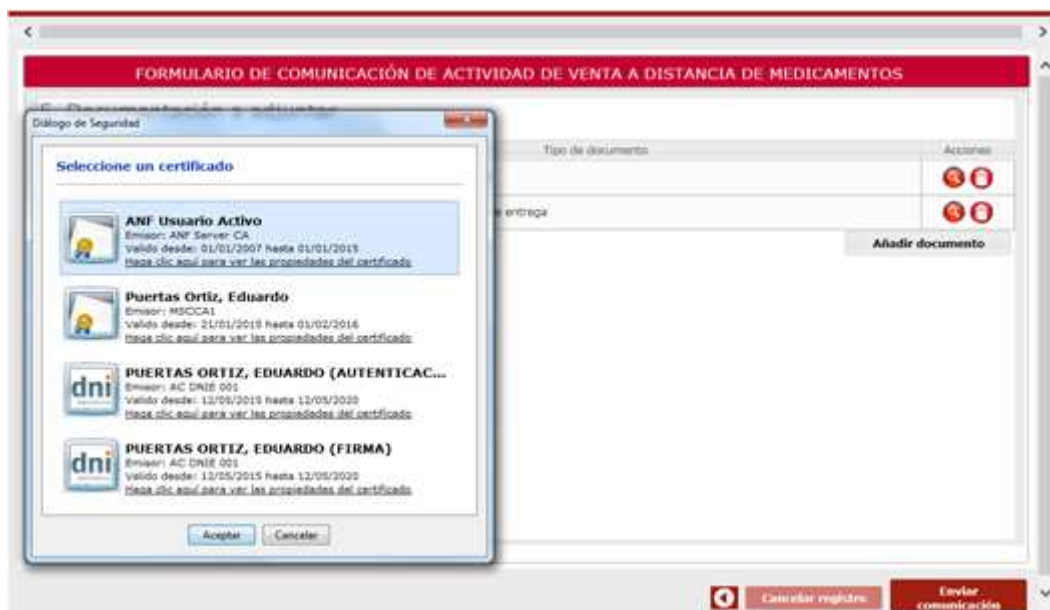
FORMULARIO DE COMUNICACIÓN DE ACTIVIDAD DE VENTA A DISTANCIA DE MEDICAMENTOS

Diálogo de Seguridad

Seleccione un certificado

ANF Usuario Activo
Emisor: ANF Server CA
Valido desde: 01/01/2007 hasta 01/01/2015
Haga clic aquí para ver las propiedades del certificado

Puertas Ortiz, Eduardo
Emisor: MSCCA1
Valido desde: 21/01/2015 hasta 01/02/2016
Haga clic aquí para ver las propiedades del certificado

dni PUERTAS ORTIZ, EDUARDO (AUTENTICAC...
Emisor: AC DNIE 001
Valido desde: 12/05/2015 hasta 12/05/2020
Haga clic aquí para ver las propiedades del certificado

dni PUERTAS ORTIZ, EDUARDO (FIRMA)
Emisor: AC DNIE 001
Valido desde: 12/05/2015 hasta 12/05/2020
Haga clic aquí para ver las propiedades del certificado

Aceptar Cancelar

Tipo de documento

Acciones

entrega

Añadir documento

Cancelar registro

Enviar comunicación